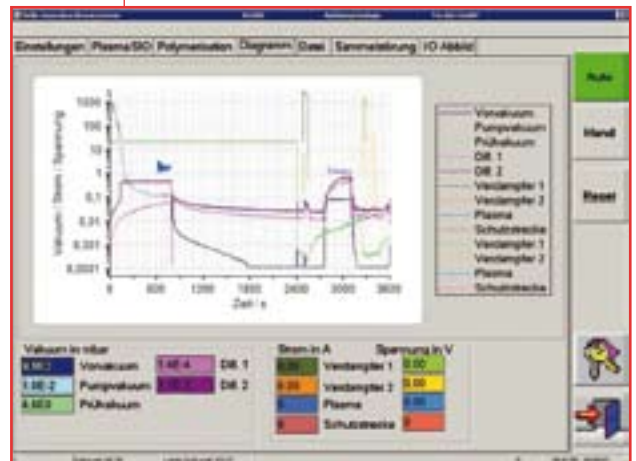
Einstellungen | Plasma/SiO | Polymerisation | Diagramm | Datei | Sammelstörung | I/O Abbild

Auto

Hand

Reset

1000
100
10
1
0.1
0.01
0.001
0.0001

Vakuum / Strom / Spannung

0 600 1200 1800 2400 3000 3600
Zeit / s

Vorvakuum
Pumpvakuum
Prüfvakuum
Diff. 1
Diff. 2
Verdampfer 1
Verdampfer 2
Plasma
Schutzstrecke
Verdampfer 1
Verdampfer 2
Plasma
Schutzstrecke

Vakuum in mbar
Vorvakuum
1.0E-2 Pumpvakuum
Prüfvakuum
1.4E-4 Diff. 1
Diff. 2

Strom in A
Spannung in V
Verdampfer 1
0.00 Verdampfer 2 0.00
Plasma
Schutzstrecke